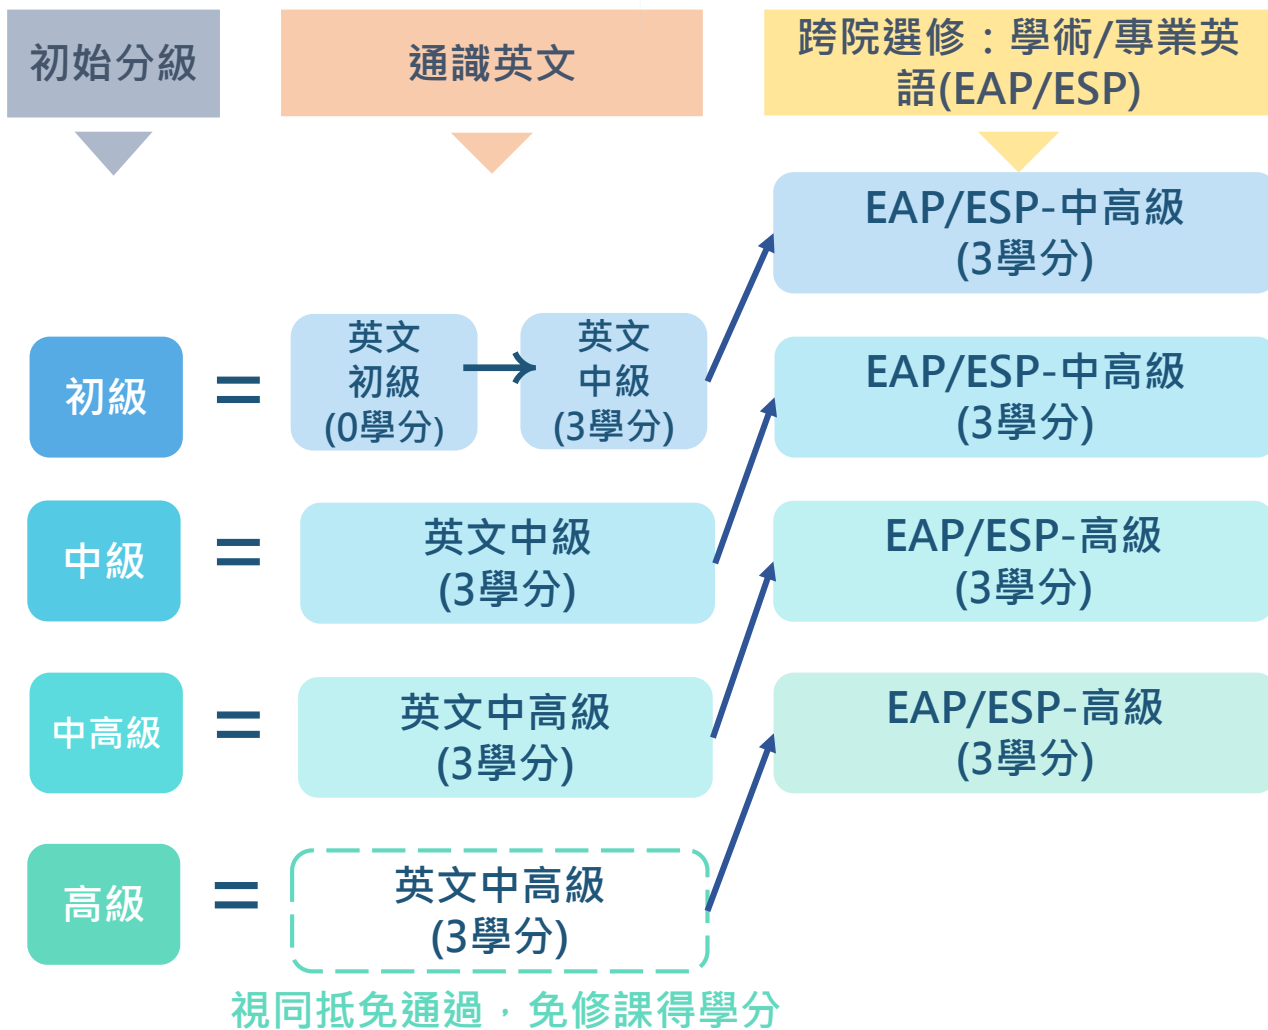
初始分級

通識英文

跨院選修：學術/專業英語(EAP/ESP)

EAP/ESP-中高級
(3學分)

初級 = 英文初級(0學分) → 英文中級(3學分)

EAP/ESP-中高級
(3學分)

中級 = 英文中級(3學分)

EAP/ESP-高級
(3學分)

中高級 = 英文中高級(3學分)

EAP/ESP-高級
(3學分)

高級 = 英文中高級(3學分)

視同抵免通過，免修課得學分